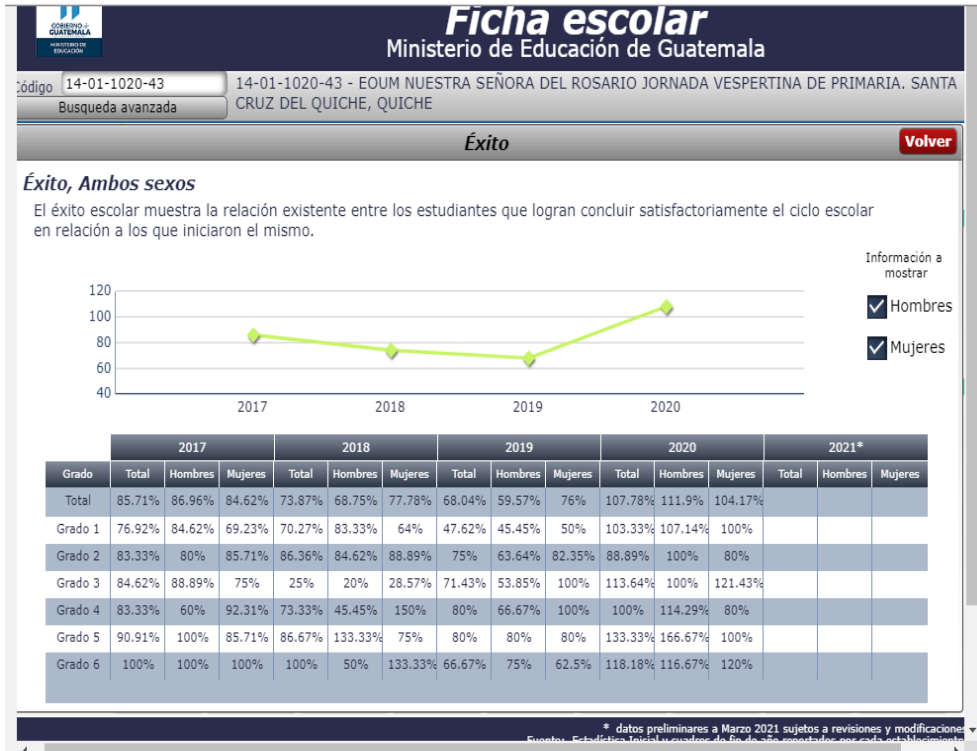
GOBIERNO DE GUATEMALA
MINISTERIO DE EDUCACIÓN

Ficha escolar
Ministerio de Educación de Guatemala

ódigo 14-01-1020-43
Busqueda avanzada

14-01-1020-43 - EOUM NUESTRA SEÑORA DEL ROSARIO JORNADA VESPERTINA DE PRIMARIA. SANTA CRUZ DEL QUICHE, QUICHE

Éxito
Volver

Éxito, Ambos sexos

El éxito escolar muestra la relación existente entre los estudiantes que logran concluir satisfactoriamente el ciclo escolar en relación a los que iniciaron el mismo.

Información a mostrar
Hombres
Mujeres

120
100
80
60
40
2017
2018
2019
2020

| | 2017 | | | 2018 | | | 2019 | | | 2020 | | | 2021* | | |
|---|---|---|---|---|---|---|---|---|---|---|---|---|---|---|---|
| Grado | Total | Hombres | Mujeres | Total | Hombres | Mujeres | Total | Hombres | Mujeres | Total | Hombres | Mujeres | Total | Hombres | Mujeres |
| Total | 85.71% | 86.96% | 84.62% | 73.87% | 68.75% | 77.78% | 68.04% | 59.57% | 76% | 107.78% | 111.9% | 104.17% | | | |
| Grado 1 | 76.92% | 84.62% | 69.23% | 70.27% | 83.33% | 64% | 47.62% | 45.45% | 50% | 103.33% | 107.14% | 100% | | | |
| Grado 2 | 83.33% | 80% | 85.71% | 86.36% | 84.62% | 88.89% | 75% | 63.64% | 82.35% | 88.89% | 100% | 80% | | | |
| Grado 3 | 84.62% | 88.89% | 75% | 25% | 20% | 28.57% | 71.43% | 53.85% | 100% | 113.64% | 100% | 121.43% | | | |
| Grado 4 | 83.33% | 60% | 92.31% | 73.33% | 45.45% | 150% | 80% | 66.67% | 100% | 100% | 114.29% | 80% | | | |
| Grado 5 | 90.91% | 100% | 85.71% | 86.67% | 133.33% | 75% | 80% | 80% | 80% | 133.33% | 166.67% | 100% | | | |
| Grado 6 | 100% | 100% | 100% | 100% | 50% | 133.33% | 66.67% | 75% | 62.5% | 118.18% | 116.67% | 120% | | | |

* datos preliminares a Marzo 2021 sujetos a revisiones y modificaciones
Fuente: Estadística Inicial y cuadros de fin de año reportados por cada establecimiento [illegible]